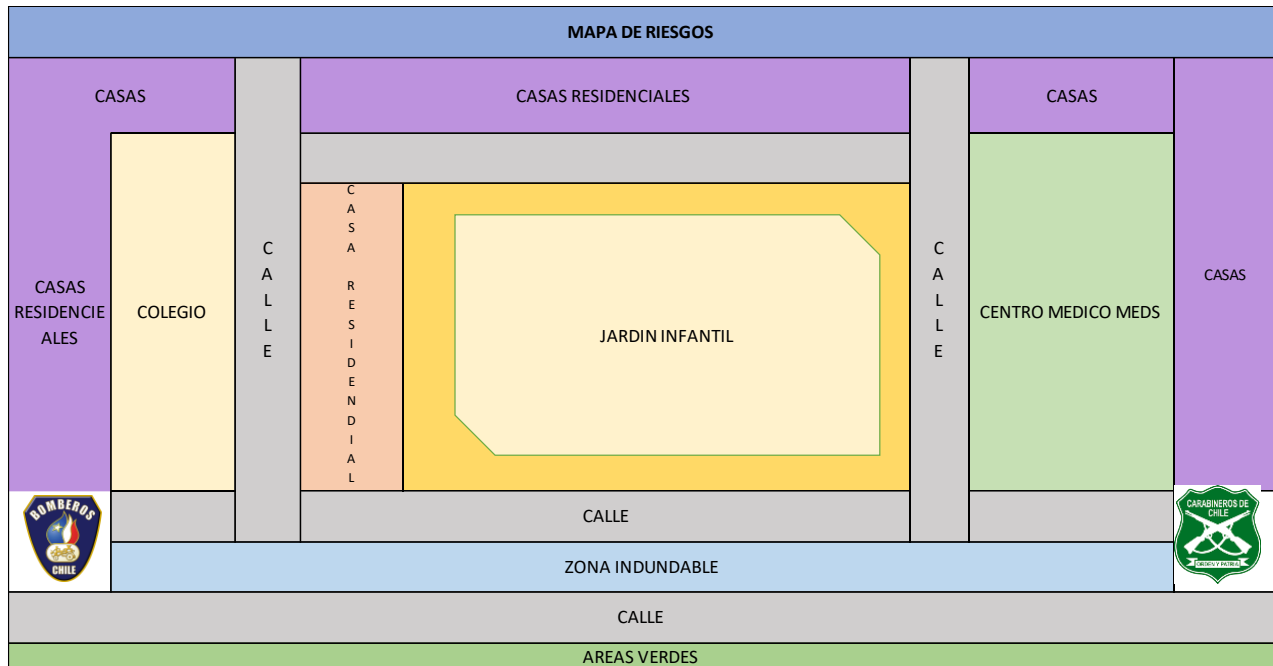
MAPA DE RIESGOS

CASAS

CASAS RESIDENCIALES

CASAS

CASAS RESIDENCIEALES

COLEGIO

CALLE

CASA RESIDENDIAL

JARDIN INFANTIL

CALLE

CENTRO MEDICO MEDS

CASAS

BOMBEROS CHILE

CALLE

CARABINEROS DE CHILE ORDEN Y PATRIA

ZONA INDUNDABLE

CALLE

AREAS VERDES